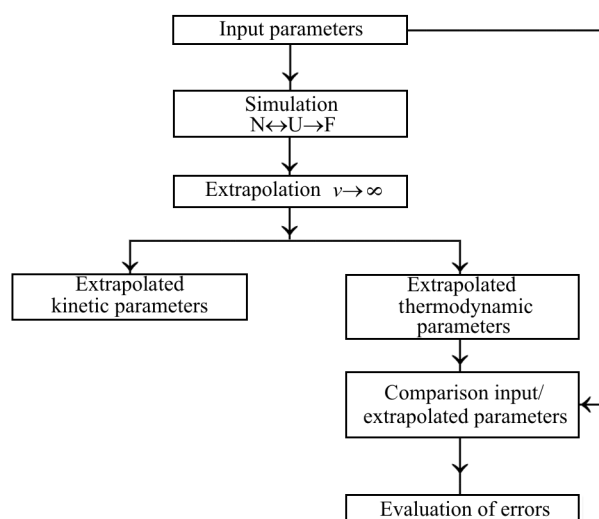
Input parameters

Simulation
$N \leftrightarrow U \rightarrow F$

Extrapolation $v \rightarrow \infty$

Extrapolated kinetic parameters

Extrapolated thermodynamic parameters

Comparison input/ extrapolated parameters

Evaluation of errors